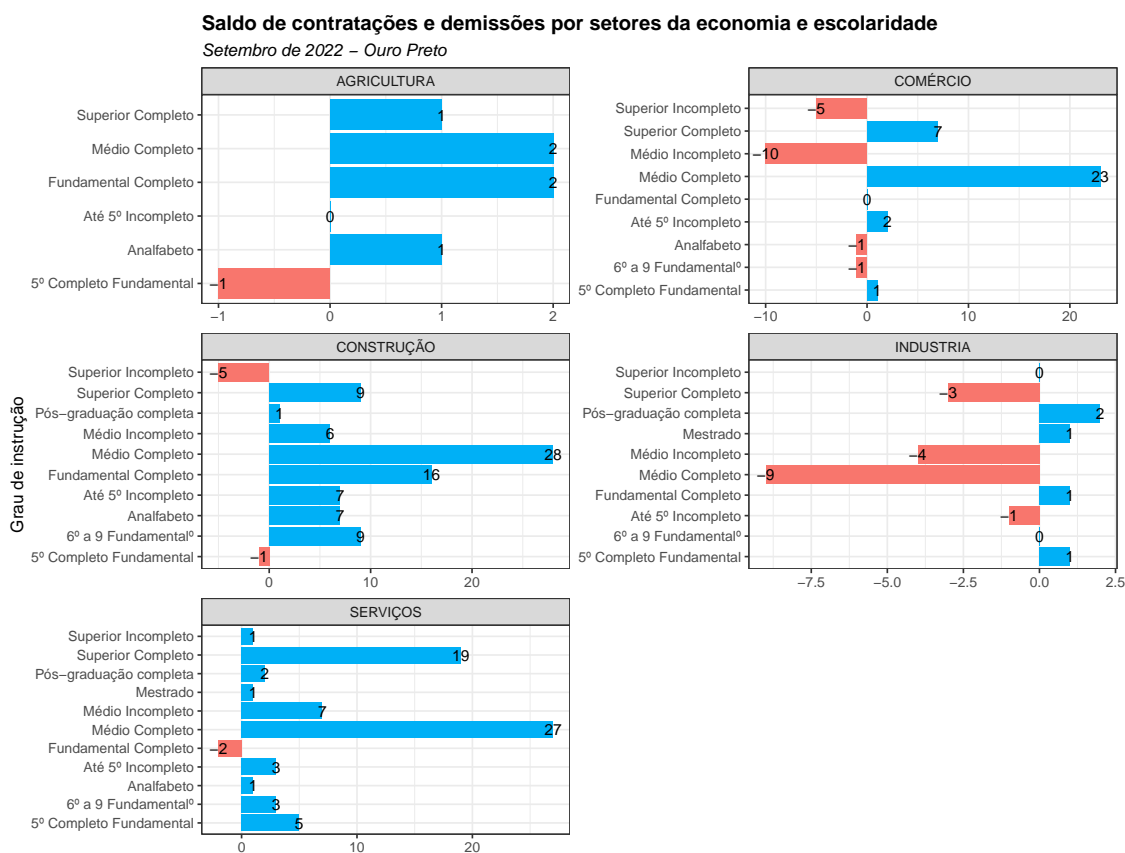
Saldo de contratações e demissões por setores da economia e escolaridade
Setembro de 2022 – Ouro Preto

Grau de instrução

AGRICULTURA
Superior Completo 1
Médio Completo 2
Fundamental Completo 2
Até 5º Incompleto 0
Analfabeto 1
5º Completo Fundamental −1
−1 0 1 2

COMÉRCIO
Superior Incompleto −5
Superior Completo 7
Médio Incompleto −10
Médio Completo 23
Fundamental Completo 0
Até 5º Incompleto 2
Analfabeto −1
6º a 9 Fundamentalº −1
5º Completo Fundamental 1
−10 0 10 20

CONSTRUÇÃO
Superior Incompleto −5
Superior Completo 9
Pós−graduação completa 1
Médio Incompleto 6
Médio Completo 28
Fundamental Completo 16
Até 5º Incompleto 7
Analfabeto 7
6º a 9 Fundamentalº 9
5º Completo Fundamental −1
0 10 20

INDUSTRIA
Superior Incompleto 0
Superior Completo −3
Pós−graduação completa 2
Mestrado 1
Médio Incompleto −4
Médio Completo −9
Fundamental Completo 1
Até 5º Incompleto −1
6º a 9 Fundamentalº 0
5º Completo Fundamental 1
−7.5 −5.0 −2.5 0.0 2.5

SERVIÇOS
Superior Incompleto 1
Superior Completo 19
Pós−graduação completa 2
Mestrado 1
Médio Incompleto 7
Médio Completo 27
Fundamental Completo −2
Até 5º Incompleto 3
Analfabeto 1
6º a 9 Fundamentalº 3
5º Completo Fundamental 5
0 10 20